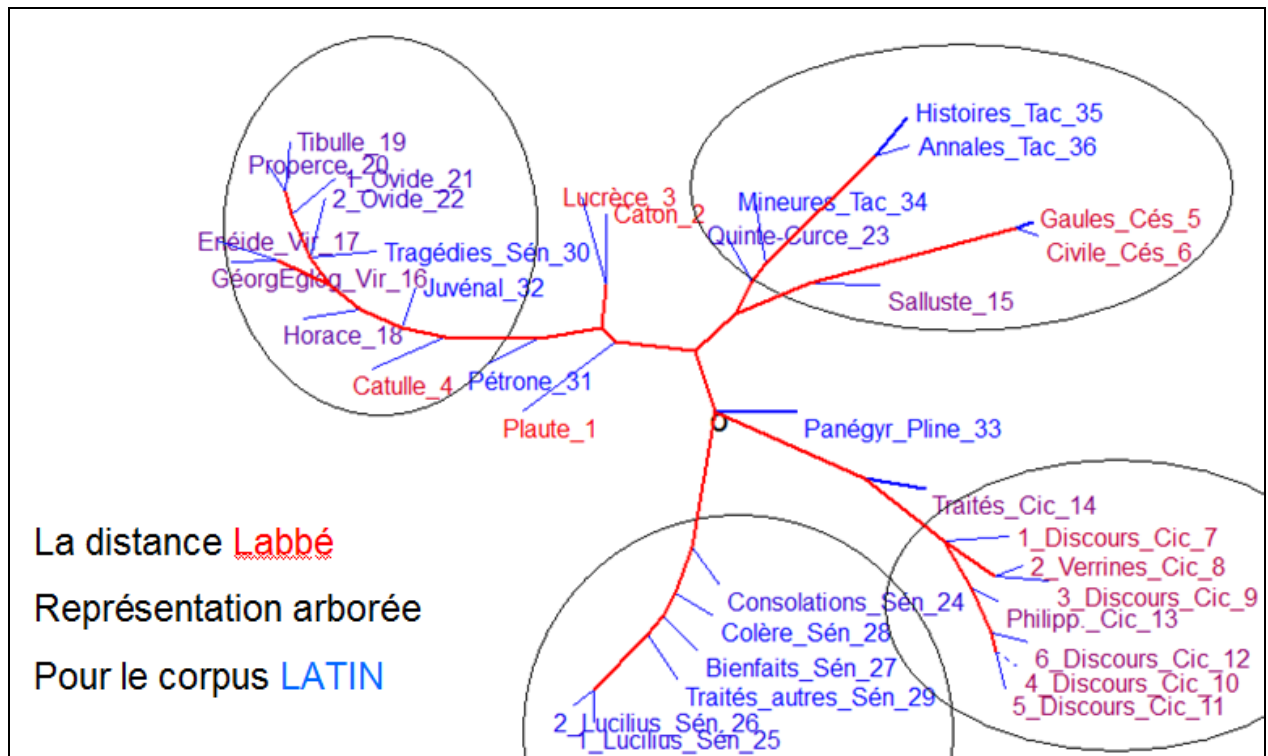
Tibulle_19
Properce_20
1_Ovide_21
2_Ovide_22
Enéide_Vir_17
Tragédies_Sén_30
GéorgEglog_Vir_16
Juvénal_32
Horace_18
Catulle_4
Pétrone_31
Plaute_1
Lucrèce_3
Caton_2
Histoires_Tac_35
Annales_Tac_36
Mineures_Tac_34
Quinte-Curce_23
Gaules_Cés_5
Civile_Cés_6
Salluste_15
0
Panégyr_Pline_33
Traités_Cic_14
1_Discours_Cic_7
2_Verrines_Cic_8
3_Discours_Cic_9
Philipp._Cic_13
6_Discours_Cic_12
4_Discours_Cic_10
5_Discours_Cic_11
Consolations_Sén_24
Colère_Sén_28
Bienfaits_Sén_27
Traités_autres_Sén_29
2_Lucilius_Sén_26
1_Lucilius_Sén_25

La distance Labbé
Représentation arborée
Pour le corpus LATIN